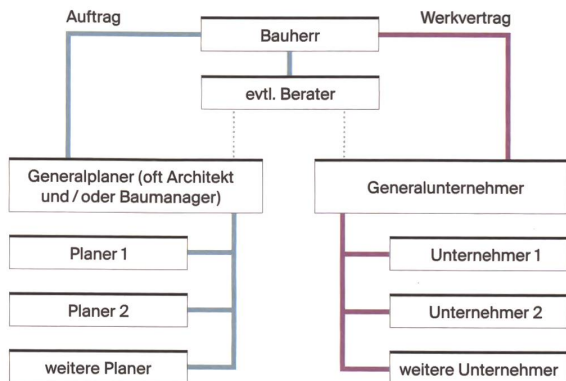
Auftrag

Bauherr

Werkvertrag

evtl. Berater

Generalplaner (oft Architekt und / oder Baumanager)

Generalunternehmer

Planer 1

Planer 2

weitere Planer

Unternehmer 1

Unternehmer 2

weitere Unternehmer